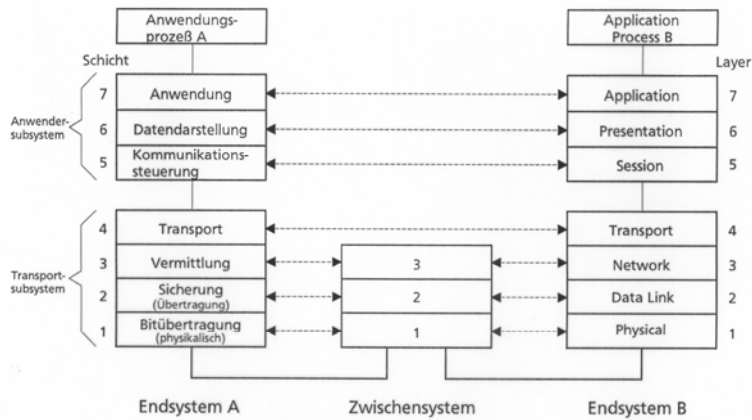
Anwendungsprozeß A

Application Process B

Schicht

Layer

Anwendersubsystem

7 Anwendung

Application 7

6 Datendarstellung

Presentation 6

5 Kommunikationssteuerung

Session 5

Transportsubsystem

4 Transport

Transport 4

3 Vermittlung

3

Network 3

2 Sicherung (Übertragung)

2

Data Link 2

1 Bitübertragung (physikalisch)

1

Physical 1

Endsystem A

Zwischensystem

Endsystem B